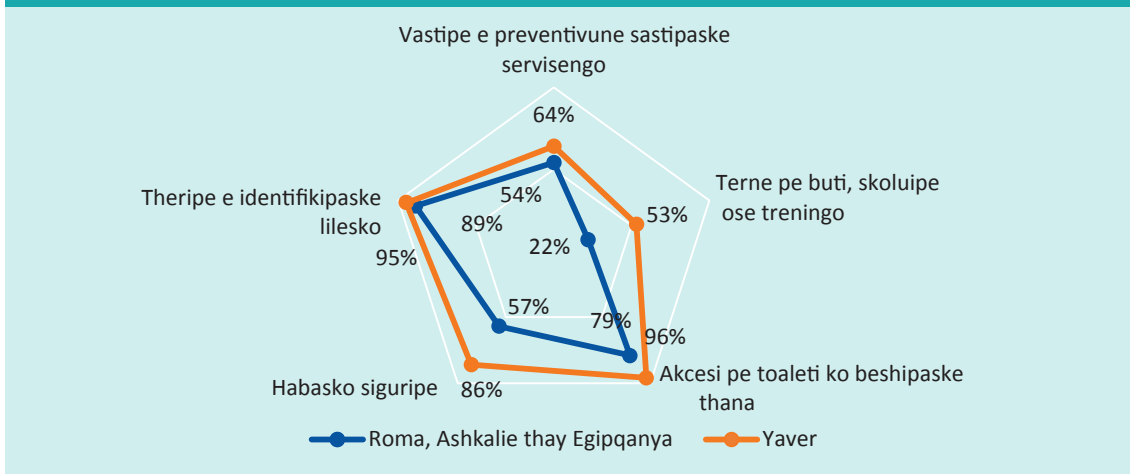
Vastipe e preventivune sastipaske servisengo

64%

54%

Terne pe buti, skoluipe ose treningo

53%

22%

Theripe e identifikipaske lilesko

89%

95%

57%

79%

96%

Akcesi pe toaleti ko beshipaske thana

Habasko siguripe

86%

Roma, Ashkalie thay Egipqanya

Yaver